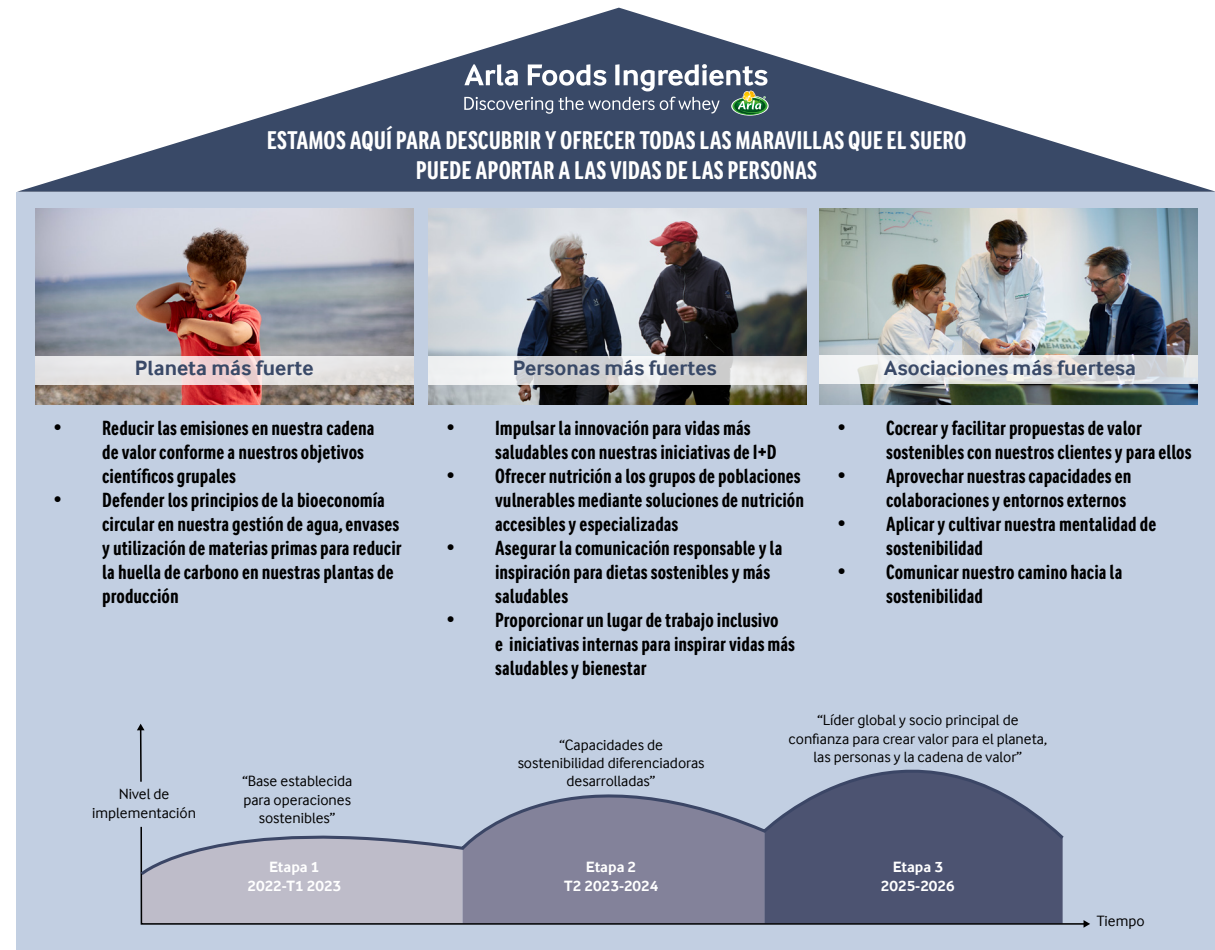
Arla Foods Ingredients
Discovering the wonders of whey Arla

ESTAMOS AQUÍ PARA DESCUBRIR Y OFRECER TODAS LAS MARAVILLAS QUE EL SUERO PUEDE APORTAR A LAS VIDAS DE LAS PERSONAS

Planeta más fuerte

- Reducir las emisiones en nuestra cadena de valor conforme a nuestros objetivos científicos grupales
- Defender los principios de la bioeconomía circular en nuestra gestión de agua, envases y utilización de materias primas para reducir la huella de carbono en nuestras plantas de producción

Personas más fuertes

- Impulsar la innovación para vidas más saludables con nuestras iniciativas de I+D
- Ofrecer nutrición a los grupos de poblaciones vulnerables mediante soluciones de nutrición accesibles y especializadas
- Asegurar la comunicación responsable y la inspiración para dietas sostenibles y más saludables
- Proporcionar un lugar de trabajo inclusivo e iniciativas internas para inspirar vidas más saludables y bienestar

Asociaciones más fuertesa

- Cocrear y facilitar propuestas de valor sostenibles con nuestros clientes y para ellos
- Aprovechar nuestras capacidades en colaboraciones y entornos externos
- Aplicar y cultivar nuestra mentalidad de sostenibilidad
- Comunicar nuestro camino hacia la sostenibilidad

Nivel de implementación

“Base establecida para operaciones sostenibles”

“Capacidades de sostenibilidad diferenciadoras desarrolladas”

“Líder global y socio principal de confianza para crear valor para el planeta, las personas y la cadena de valor”

Etapa 1
2022-T1 2023

Etapa 2
T2 2023-2024

Etapa 3
2025-2026

Tiempo